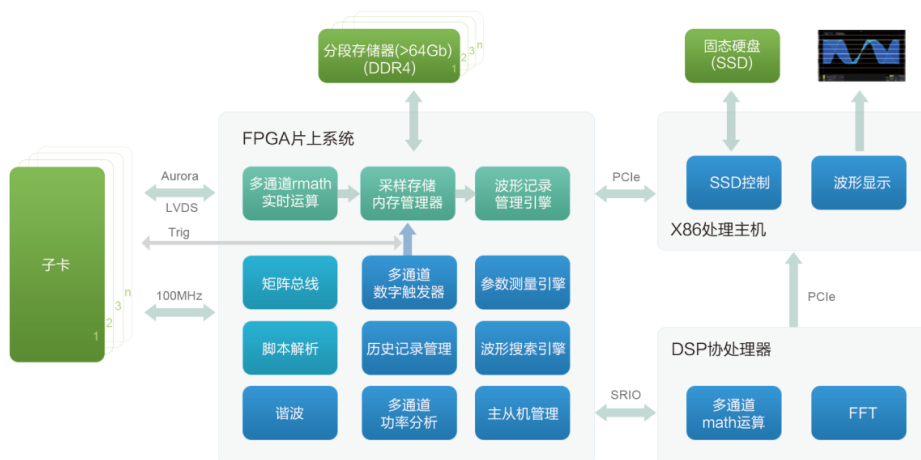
分段存储器(>64Gb)
(DDR4)
1
2
3
n

固态硬盘
(SSD)

FPGA片上系统

子卡
1
2
3
n

Aurora
LVDS
Trig
100MHz

多通道rmath
实时运算

采样存储
内存管理器

波形记录
管理引擎

矩阵总线

多通道
数字触发器

参数测量引擎

脚本解析

历史记录管理

波形搜索引擎

谐波

多通道
功率分析

主从机管理

PCIe

SSD控制

波形显示

X86处理主机

PCIe

DSP协处理器

SRIO

多通道
math运算

FFT